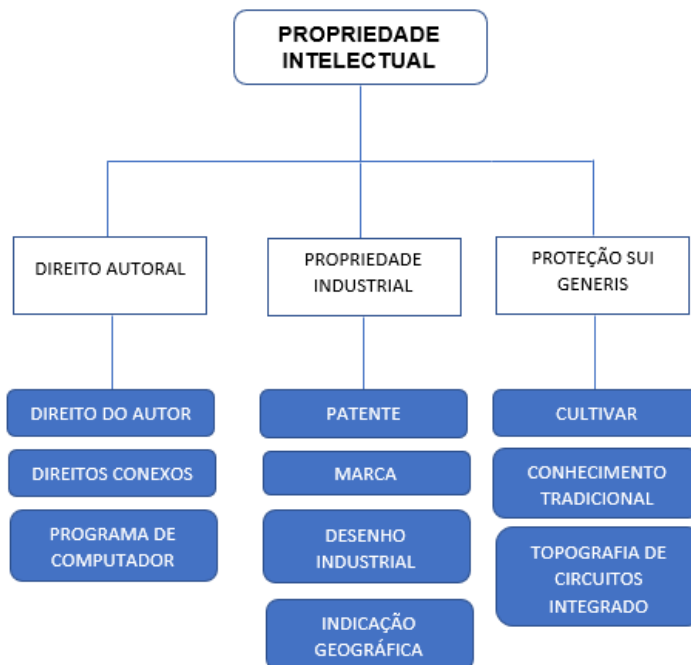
PROPRIEDADE INTELECTUAL

DIREITO AUTORAL

PROPRIEDADE INDUSTRIAL

PROTEÇÃO SUI GENERIS

DIREITO DO AUTOR

DIREITOS CONEXOS

PROGRAMA DE COMPUTADOR

PATENTE

MARCA

DESENHO INDUSTRIAL

INDICAÇÃO GEOGRÁFICA

CULTIVAR

CONHECIMENTO TRADICIONAL

TOPOGRAFIA DE CIRCUITOS INTEGRADO